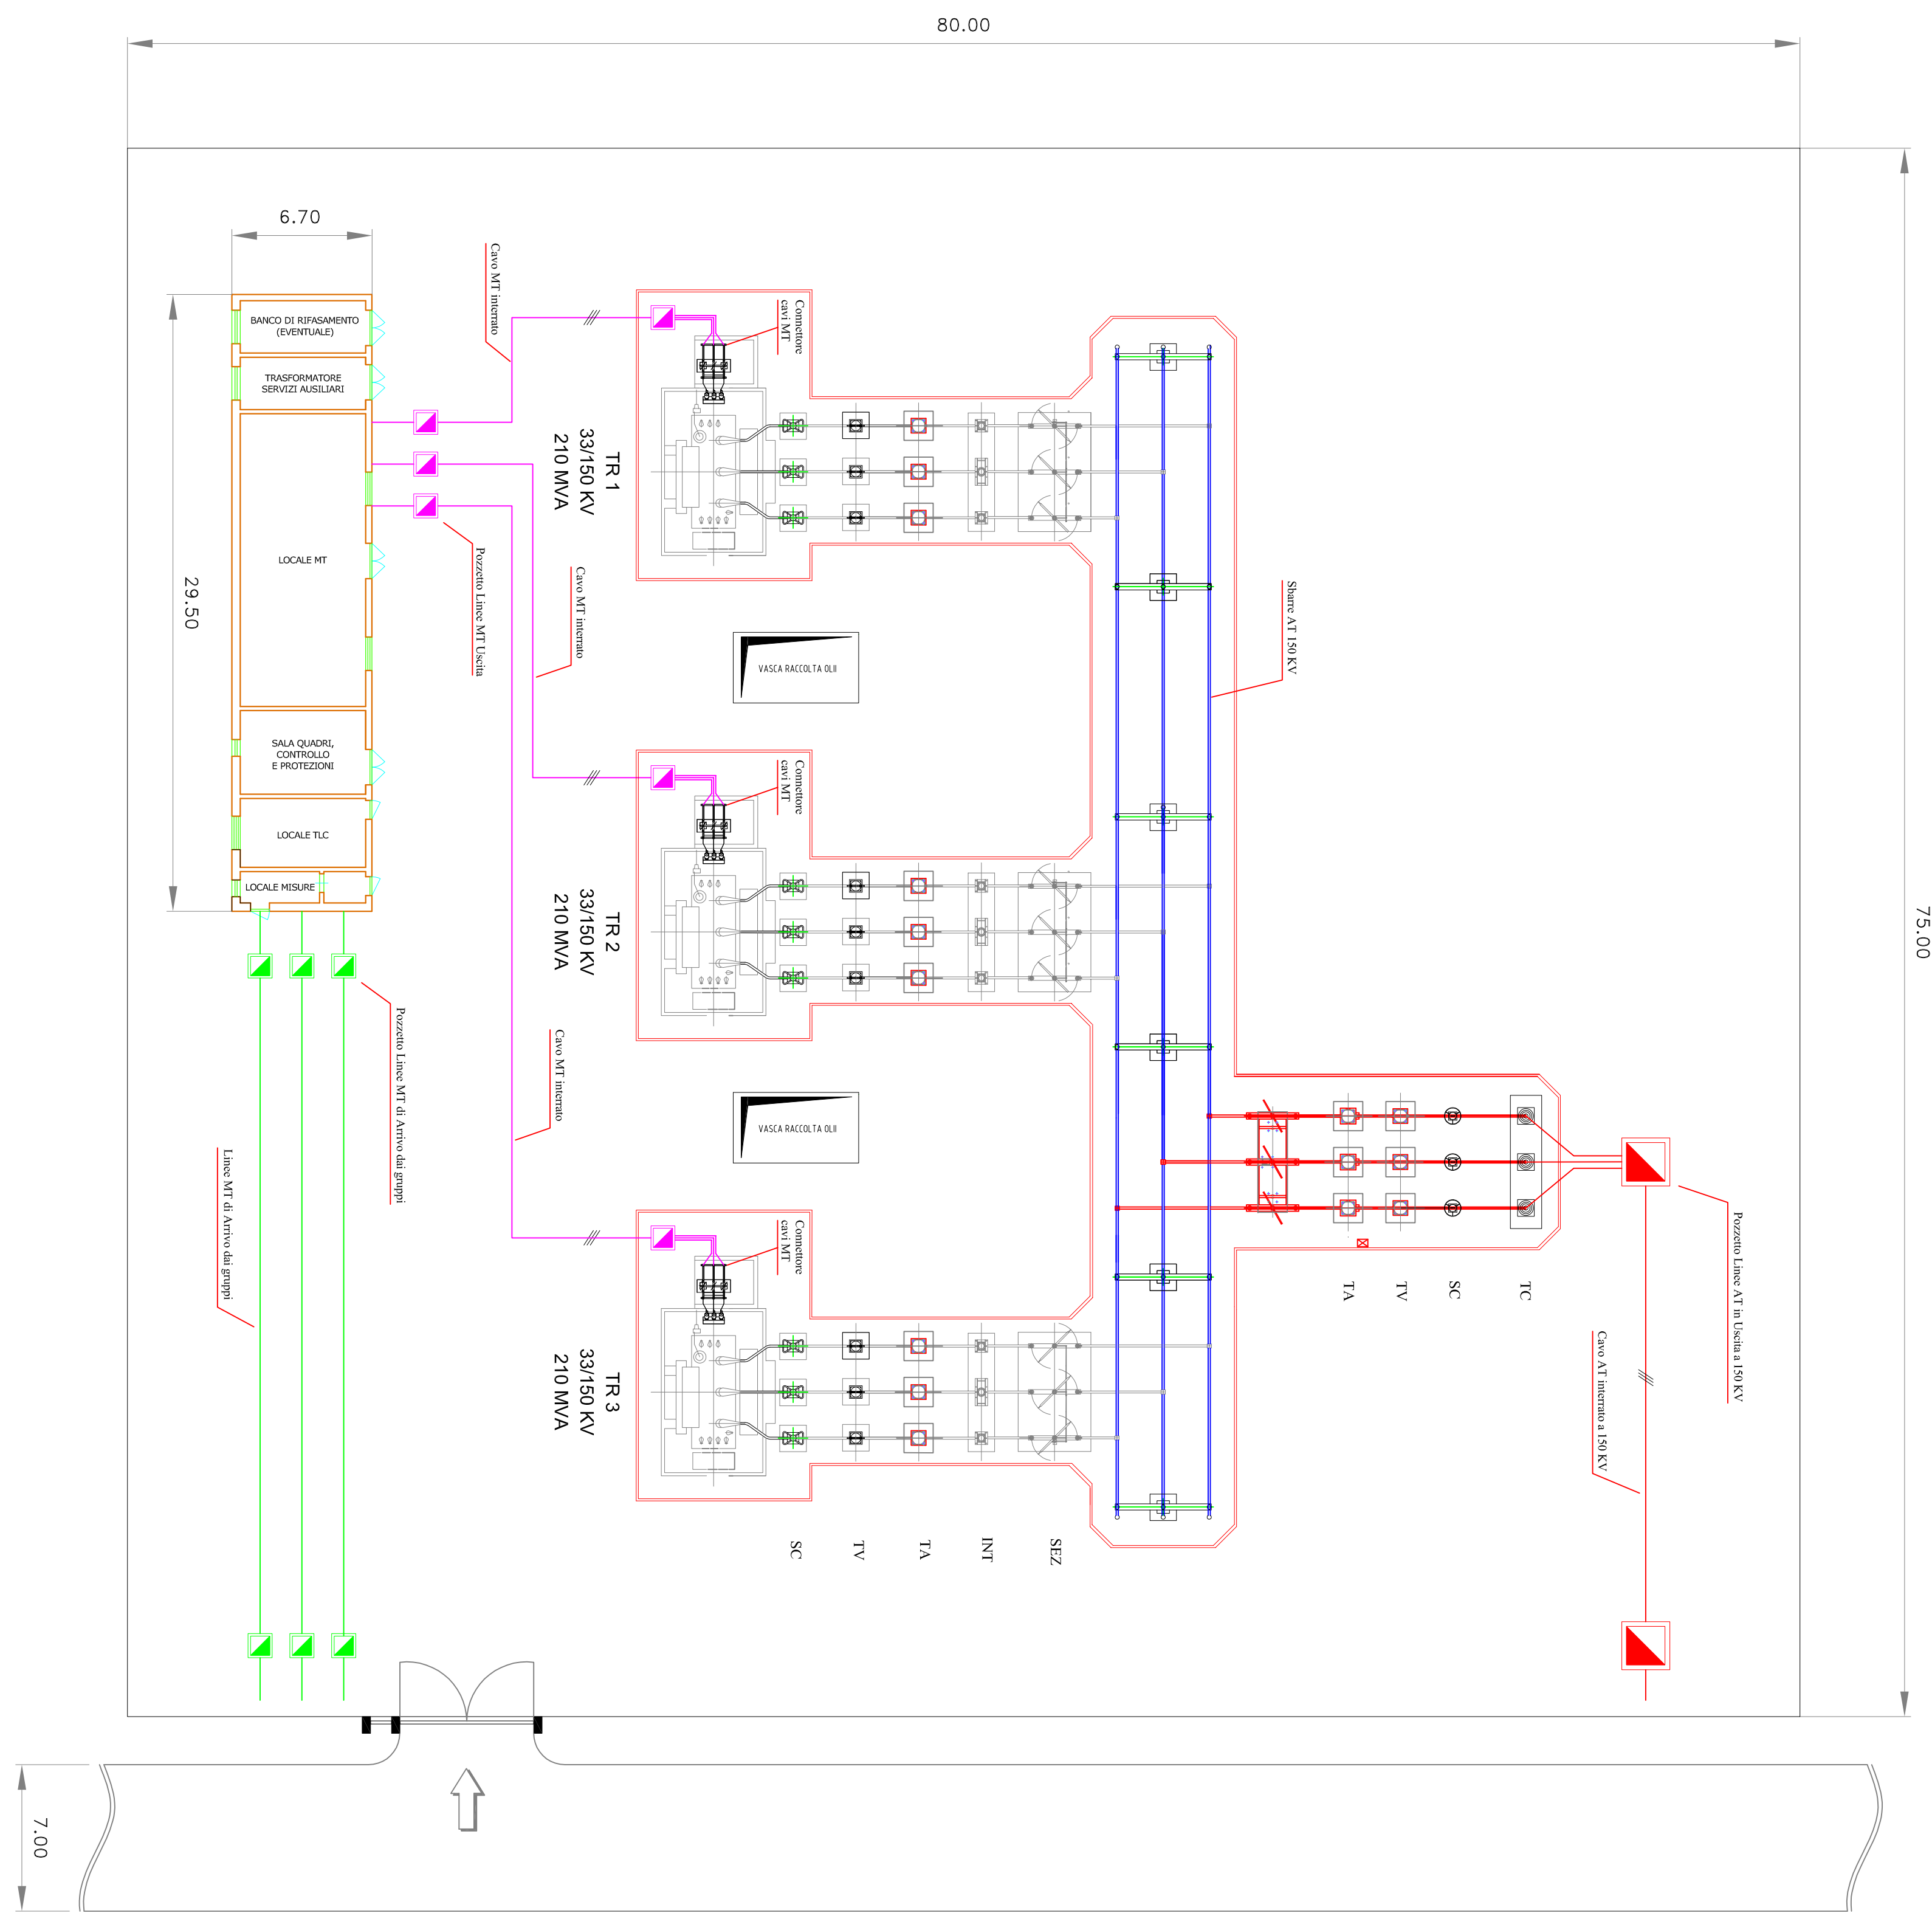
80.00

6.70

29.50

75.00

7.00

BANCO DI RIFASAMENTO (EVENTUALE)

TRASFORMATORE SERVIZI AUSILIARI

LOCALE MT

SALA QUADRI, CONTROLLO E PROTEZIONI

LOCALE TLC

LOCALE MISURE

Cavo MT interrato

Pozzetto Linee MT Uscita

Cavo MT interrato

Cavo MT interrato

Pozzetto Linee MT di Arrivo dai gruppi

Linee MT di Arrivo dai gruppi

Connettore cavi MT

Connettore cavi MT

Connettore cavi MT

TR 1
33/150 KV
210 MVA

TR 2
33/150 KV
210 MVA

TR 3
33/150 KV
210 MVA

VASCA RACCOLTA OLII

VASCA RACCOLTA OLII

Sbarre AT 150 KV

SC TV TA INT SEZ

TA TV SC TC

Pozzetto Linee AT in Uscita a 150 KV

Cavo AT interrato a 150 KV